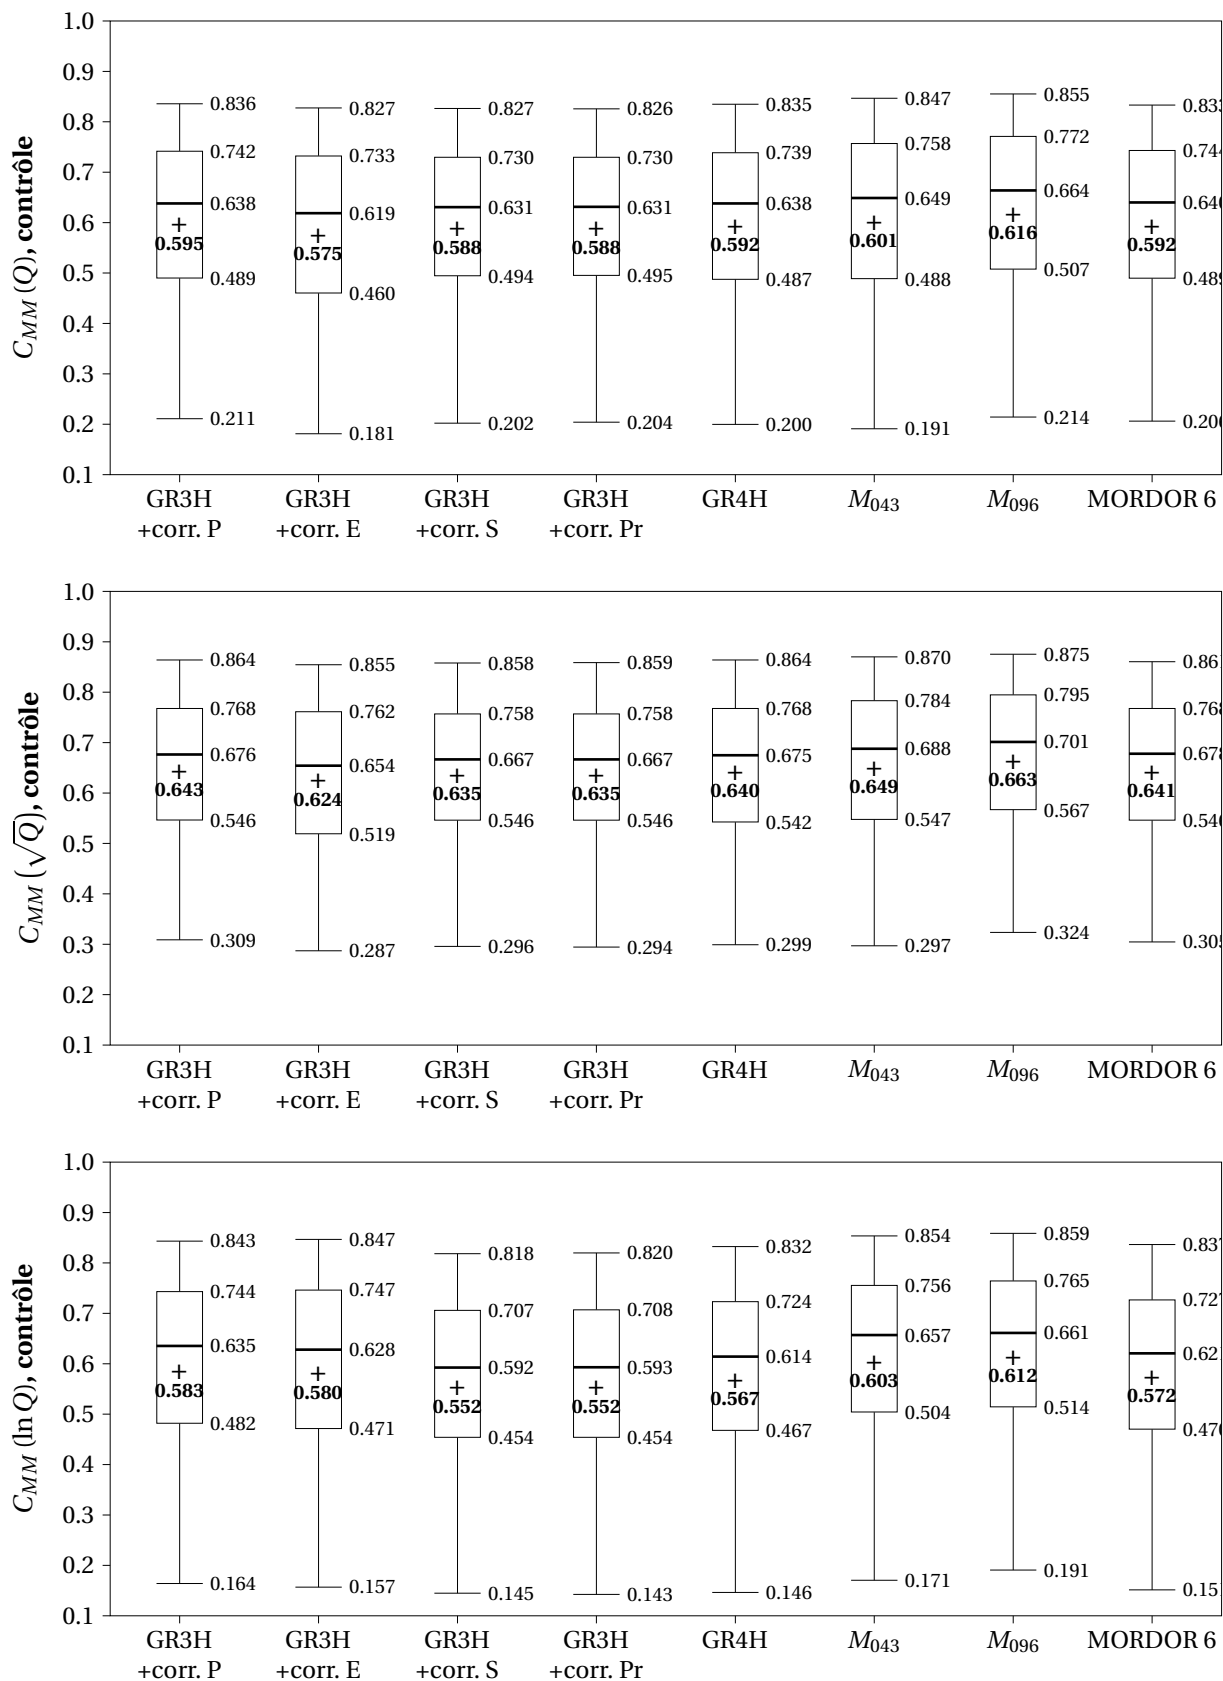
1.0
0.9
0.8
0.7
0.6
0.5
0.4
0.3
0.2
0.1

$C_{MM}(Q)$, contrôle

0.836
0.742
0.638
+
0.595
0.489
0.211

0.827
0.733
0.619
+
0.575
0.460
0.181

0.827
0.730
0.631
+
0.588
0.494
0.202

0.826
0.730
0.631
+
0.588
0.495
0.204

0.835
0.739
0.638
+
0.592
0.487
0.200

0.847
0.758
0.649
+
0.601
0.488
0.191

0.855
0.772
0.664
+
0.616
0.507
0.214

0.83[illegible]
0.74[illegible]
0.64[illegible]
+
0.592
0.48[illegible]
0.20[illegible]

GR3H +corr. P
GR3H +corr. E
GR3H +corr. S
GR3H +corr. Pr
GR4H
$M_{043}$
$M_{096}$
MORDOR 6

1.0
0.9
0.8
0.7
0.6
0.5
0.4
0.3
0.2
0.1

$C_{MM}(\sqrt{Q})$, contrôle

0.864
0.768
0.676
+
0.643
0.546
0.309

0.855
0.762
0.654
+
0.624
0.519
0.287

0.858
0.758
0.667
+
0.635
0.546
0.296

0.859
0.758
0.667
+
0.635
0.546
0.294

0.864
0.768
0.675
+
0.640
0.542
0.299

0.870
0.784
0.688
+
0.649
0.547
0.297

0.875
0.795
0.701
+
0.663
0.567
0.324

0.86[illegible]
0.76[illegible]
0.67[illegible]
+
0.641
0.54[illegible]
0.30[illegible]

GR3H +corr. P
GR3H +corr. E
GR3H +corr. S
GR3H +corr. Pr
GR4H
$M_{043}$
$M_{096}$
MORDOR 6

1.0
0.9
0.8
0.7
0.6
0.5
0.4
0.3
0.2
0.1

$C_{MM}(\ln Q)$, contrôle

0.843
0.744
0.635
+
0.583
0.482
0.164

0.847
0.747
0.628
+
0.580
0.471
0.157

0.818
0.707
0.592
+
0.552
0.454
0.145

0.820
0.708
0.593
+
0.552
0.454
0.143

0.832
0.724
0.614
+
0.567
0.467
0.146

0.854
0.756
0.657
+
0.603
0.504
0.171

0.859
0.765
0.661
+
0.612
0.514
0.191

0.83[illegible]
0.72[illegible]
0.62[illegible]
+
0.572
0.47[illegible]
0.15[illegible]

GR3H +corr. P
GR3H +corr. E
GR3H +corr. S
GR3H +corr. Pr
GR4H
$M_{043}$
$M_{096}$
MORDOR 6